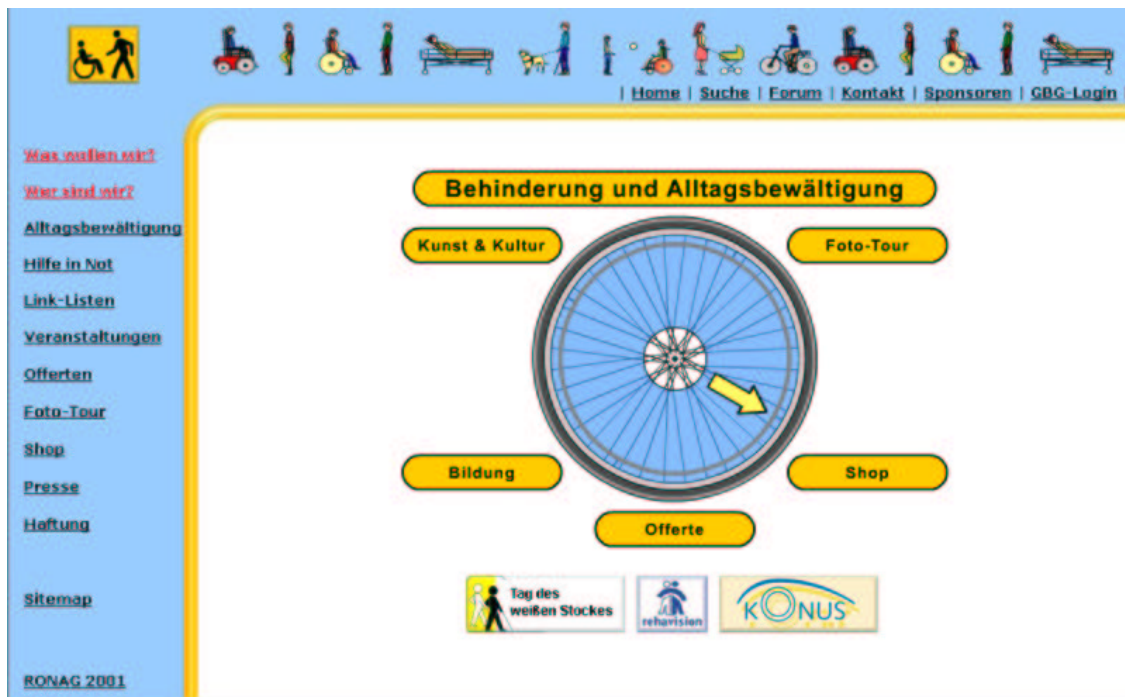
| Home | Suche | Forum | Kontakt | Sponsoren | GBG-Login |

Was wollen wir?
Wer sind wir?
Alltagsbewältigung
Hilfe in Not
Link-Listen
Veranstaltungen
Offerten
Foto-Tour
Shop
Presse
Haftung

Sitemap

RONAG 2001

Behinderung und Alltagsbewältigung

Kunst & Kultur

Foto-Tour

Bildung

Shop

Offerte

Tag des weißen Stockes

rehavision

KONUS